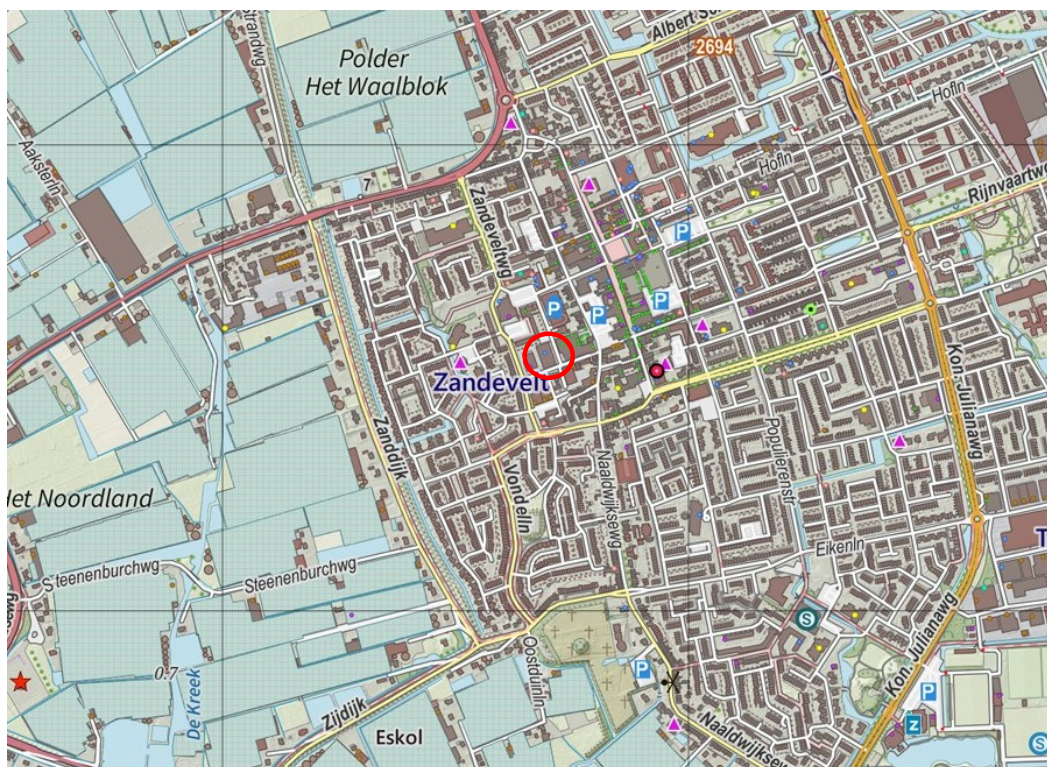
Polder
Het Waalblok

Albert Sc
2694
Hofln
Hofln
Rijnvaartw
Aakster
7
Zandeveltwg
Zandevelt
Zanddijk
Vondelln
Naaldwijkseweg
Populierenstr
Kon. Julianawg
Het Noordland
Steenenburchwg
Steenenburchwg
Eikenln
0.7
De Kreek
Zijdijk
Oostduinln
Eskol
Naaldwijkse
Kon. Julianawg
P
P
P
P
P
P
S
Z
S
T